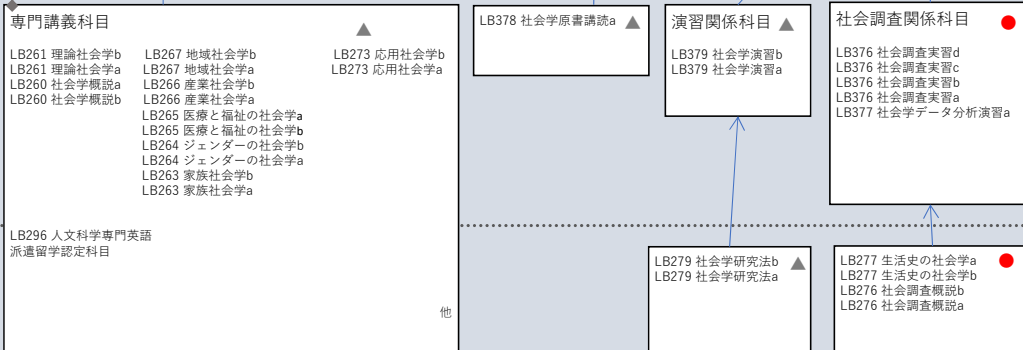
専門講義科目

LB261 理論社会学b
LB261 理論社会学a
LB260 社会学概説a
LB260 社会学概説b

LB267 地域社会学b
LB267 地域社会学a
LB266 産業社会学b
LB266 産業社会学a
LB265 医療と福祉の社会学a
LB265 医療と福祉の社会学b
LB264 ジェンダーの社会学b
LB264 ジェンダーの社会学a
LB263 家族社会学b
LB263 家族社会学a

LB273 応用社会学b
LB273 応用社会学a

LB296 人文科学専門英語
派遣留学認定科目

他

LB378 社会学原書講読a

演習関係科目

LB379 社会学演習b
LB379 社会学演習a

社会調査関係科目

LB376 社会調査実習d
LB376 社会調査実習c
LB376 社会調査実習b
LB376 社会調査実習a
LB377 社会学データ分析演習a

LB279 社会学研究法b
LB279 社会学研究法a

LB277 生活史の社会学a
LB277 生活史の社会学b
LB276 社会調査概説b
LB276 社会調査概説a